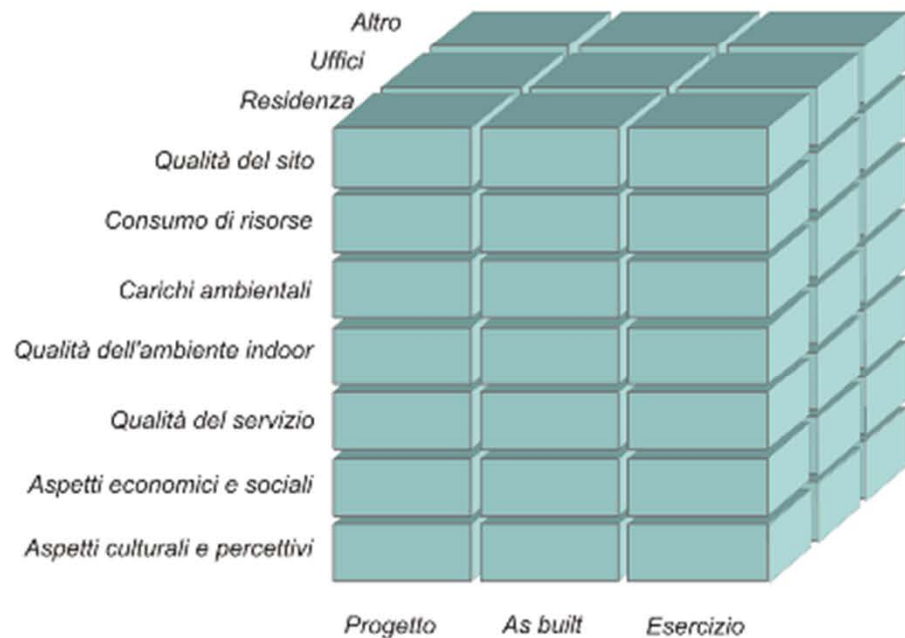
Altro
Uffici
Residenza
Qualità del sito
Consumo di risorse
Carichi ambientali
Qualità dell'ambiente indoor
Qualità del servizio
Aspetti economici e sociali
Aspetti culturali e percettivi
Progetto
As built
Esercizio